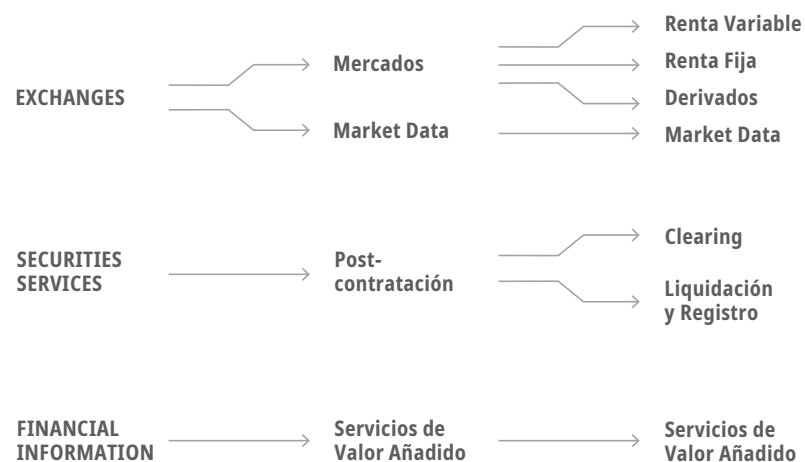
EXCHANGES

Mercados

Market Data

Renta Variable

Renta Fija

Derivados

Market Data

SECURITIES SERVICES

Post-contratación

Clearing

Liquidación y Registro

FINANCIAL INFORMATION

Servicios de Valor Añadido

Servicios de Valor Añadido